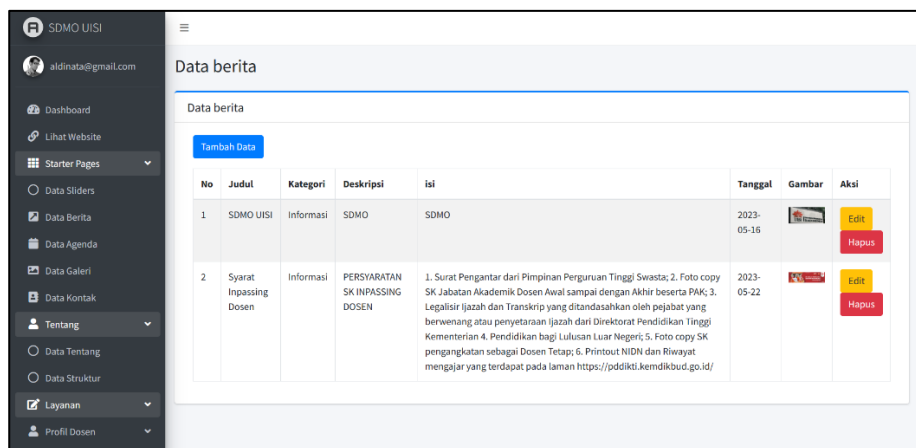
SDMO UISI

aldinata@gmail.com

Dashboard
Lihat Website
Starter Pages
Data Sliders
Data Berita
Data Agenda
Data Galeri
Data Kontak
Tentang
Data Tentang
Data Struktur
Layanan
Profil Dosen

≡

Data berita

Data berita

Tambah Data

| No | Judul | Kategori | Deskripsi | isi | Tanggal | Gambar | Aksi |
|---|---|---|---|---|---|---|---|
| 1 | SDMO UISI | Informasi | SDMO | SDMO | 2023-05-16 | | Edit Hapus |
| 2 | Syarat Inpassing Dosen | Informasi | PERSYARATAN SK INPASSING DOSEN | 1. Surat Pengantar dari Pimpinan Perguruan Tinggi Swasta; 2. Foto copy SK Jabatan Akademik Dosen Awal sampai dengan Akhir beserta PAK; 3. Legalisir Ijazah dan Transkrip yang ditandasahkan oleh pejabat yang berwenang atau penyetaraan ijazah dari Direktorat Pendidikan Tinggi Kementerian 4. Pendidikan bagi Lulusan Luar Negeri; 5. Foto copy SK pengangkatan sebagai Dosen Tetap; 6. Printout NIDN dan Riwayat mengajar yang terdapat pada laman https://pddikti.kemdikbud.go.id/ | 2023-05-22 | | Edit Hapus |